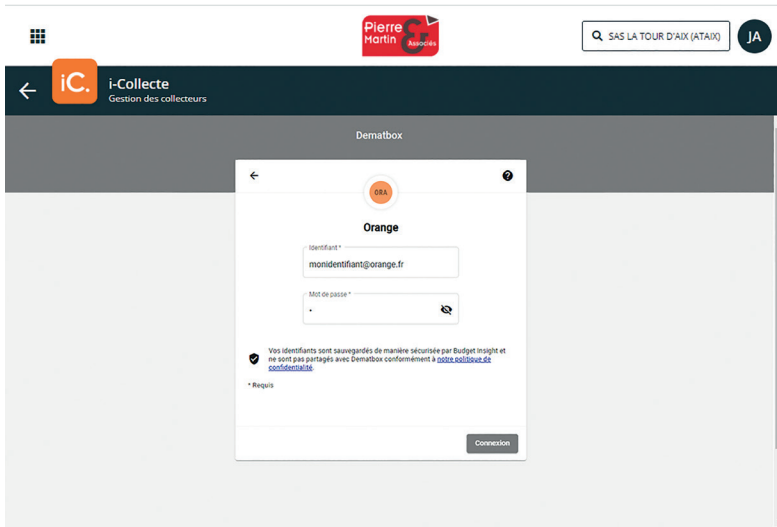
Pierre Martin & Associés

SAS LA TOUR D'AIX (ATAIX)

JA

iC.

i-Collecte
Gestion des collecteurs

Dematbox

ORA

Orange

Identifiant *
monidentifiant@orange.fr

Mot de passe *
•

Vos identifiants sont sauvegardés de manière sécurisée par Budget Insight et ne sont pas partagés avec Dematbox conformément à notre politique de confidentialité.

* Requis

Connexion